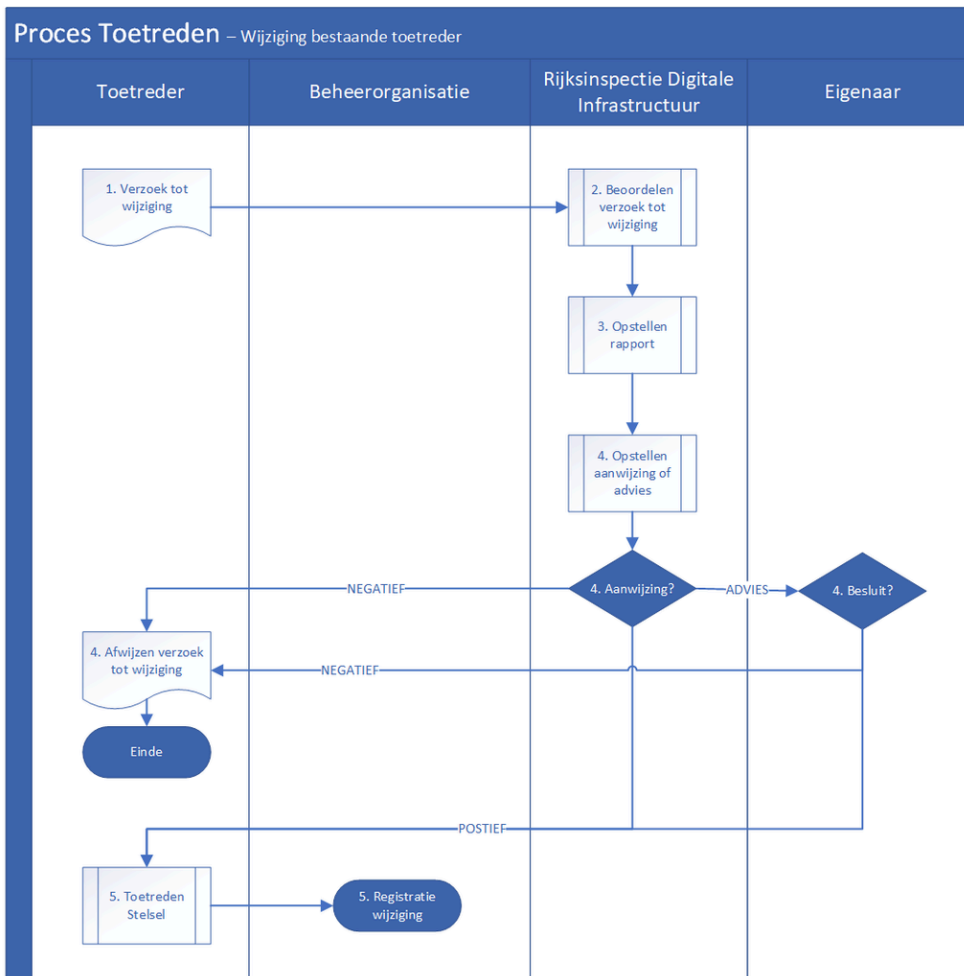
Proces Toetreden – Wijziging bestaande toetreder

Toetreder

Beheerorganisatie

Rijksinspectie Digitale Infrastructuur

Eigenaar

1. Verzoek tot wijziging

2. Beoordelen verzoek tot wijziging

3. Opstellen rapport

4. Opstellen aanwijzing of advies

NEGATIEF

4. Aanwijzing?

ADVIES

4. Besluit?

4. Afwijzen verzoek tot wijziging

NEGATIEF

Einde

POSTIEF

5. Toetreden Stelsel

5. Registratie wijziging